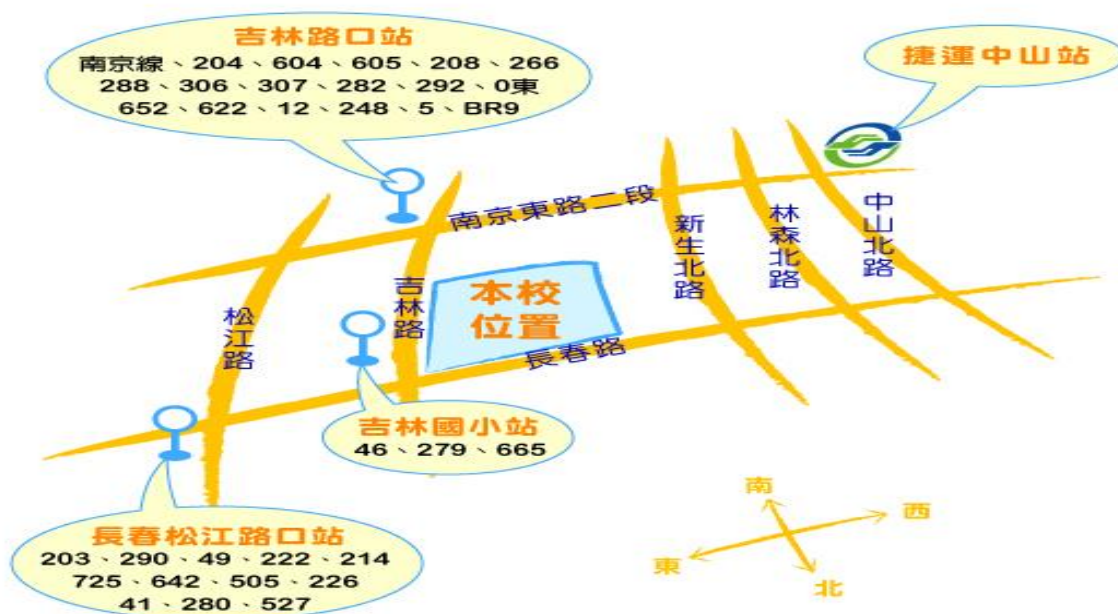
吉林路口站
南京線、204、604、605、208、266
288、306、307、282、292、0東
652、622、12、248、5、BR9

捷運中山站

南京東路二段

新生北路

林森北路

中山北路

松江路

吉林路

本校位置

長春路

吉林國小站
46、279、665

長春松江路口站
203、290、49、222、214
725、642、505、226
41、280、527

南
西
東
北